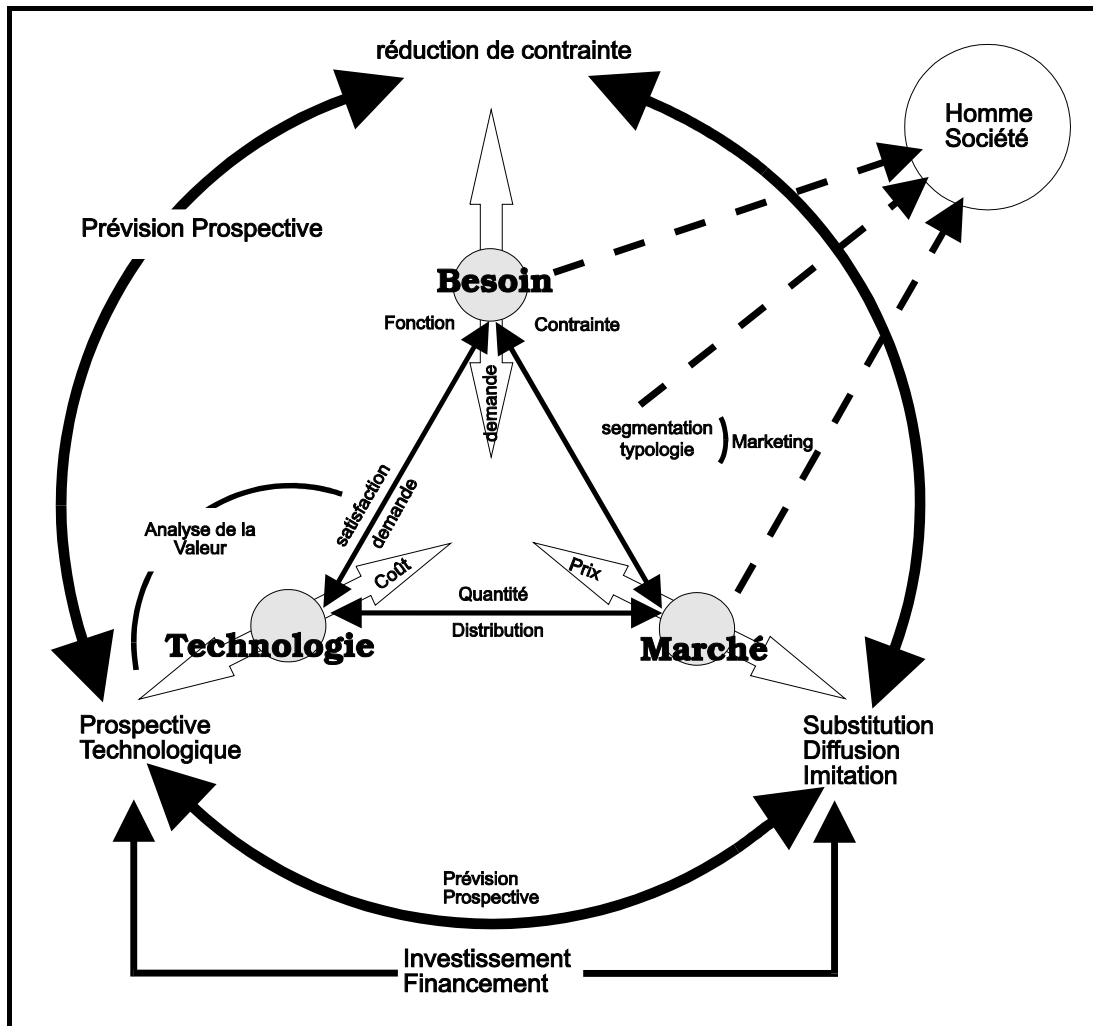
réduction de contrainte

Homme
Société

Prévision Prospective

Besoin

Fonction

Contrainte

demande

segmentation
typologie

Marketing

satisfaction

demande

Analyse de la
Valeur

Coût

Prix

Quantité

Distribution

Technologie

Marché

Prospective
Technologique

Substitution
Diffusion
Imitation

Prévision
Prospective

Investissement
Financement